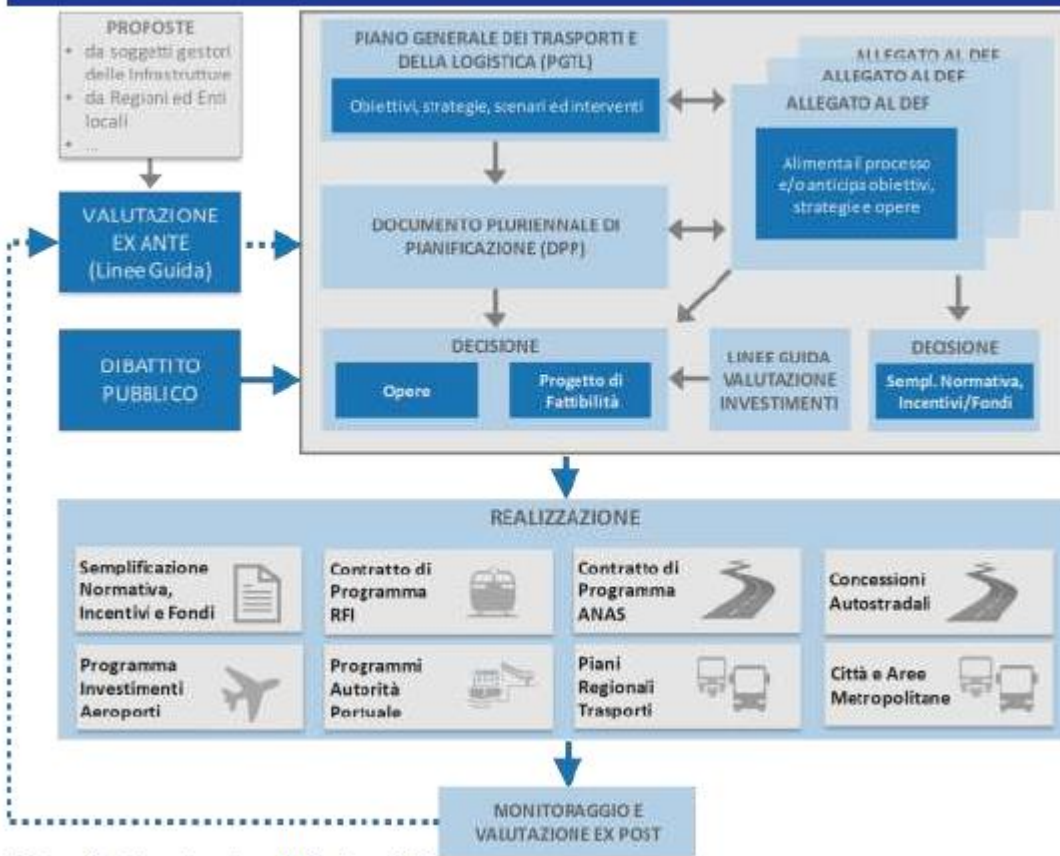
PROPOSTE
• da soggetti gestori delle Infrastrutture
• da Regioni ed Enti locali
• ...

VALUTAZIONE EX ANTE (Linee Guida)

DIBATTITO PUBBLICO

PIANO GENERALE DEI TRASPORTI E DELLA LOGISTICA (PGTL)

Obiettivi, strategie, scenari ed interventi

ALLEGATO AL DEF
ALLEGATO AL DEF
ALLEGATO AL DEF

Alimenta il processo e/o anticipa obiettivi, strategie e opere

DOCUMENTO PLURIENNALE DI PIANIFICAZIONE (DPP)

DECISIONE

Opere

Progetto di Fattibilità

LINEE GUIDA VALUTAZIONE INVESTIMENTI

DECISIONE

Sempl. Normativa, Incentivi/Fondi

REALIZZAZIONE

Semplificazione Normativa, Incentivi e Fondi

Contratto di Programma RFI

Contratto di Programma ANAS

Concessioni Autostradali

Programma Investimenti Aeroporti

Programmi Autorità Portuale

Piani Regionali Trasporti

Città e Aree Metropolitane

MONITORAGGIO E VALUTAZIONE EX POST